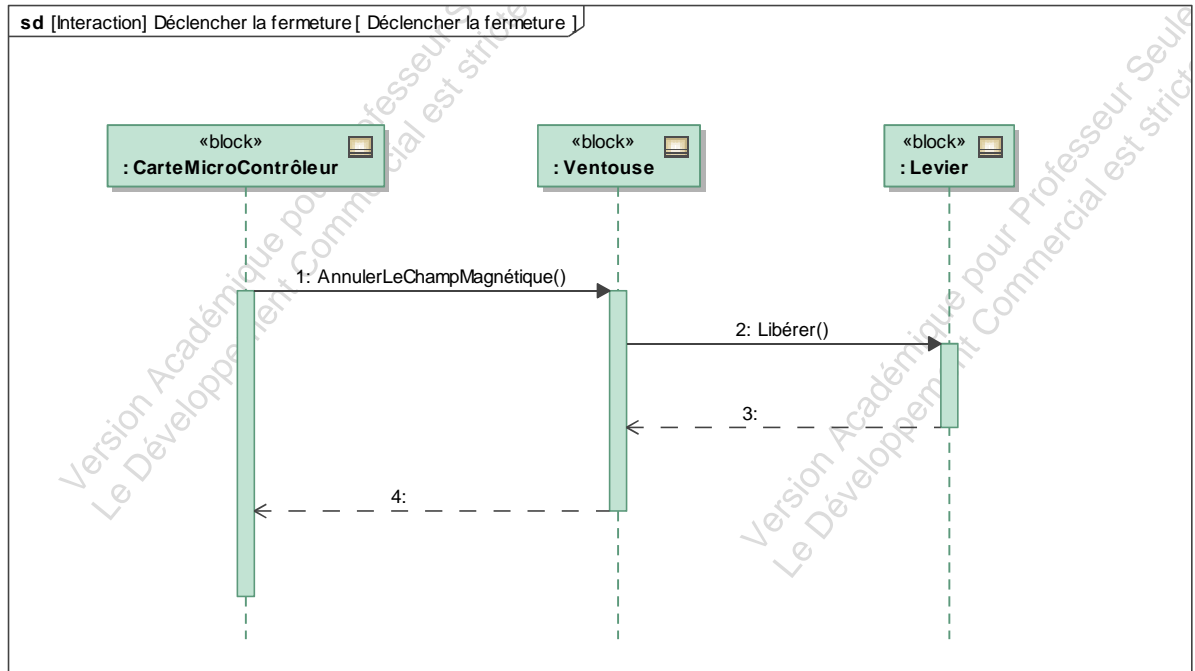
sd [Interaction] Déclencher la fermeture [ Déclencher la fermeture ]

«block»
: CarteMicroContrôleur

«block»
: Ventouse

«block»
: Levier

1: AnnulerLeChampMagnétique()

2: Libérer()

3:

4:

Version Académique pour Professeur Seul
Le Développement Commercial est strict

Version Académique pour Professeur Seule
Le Développement Commercial est strict